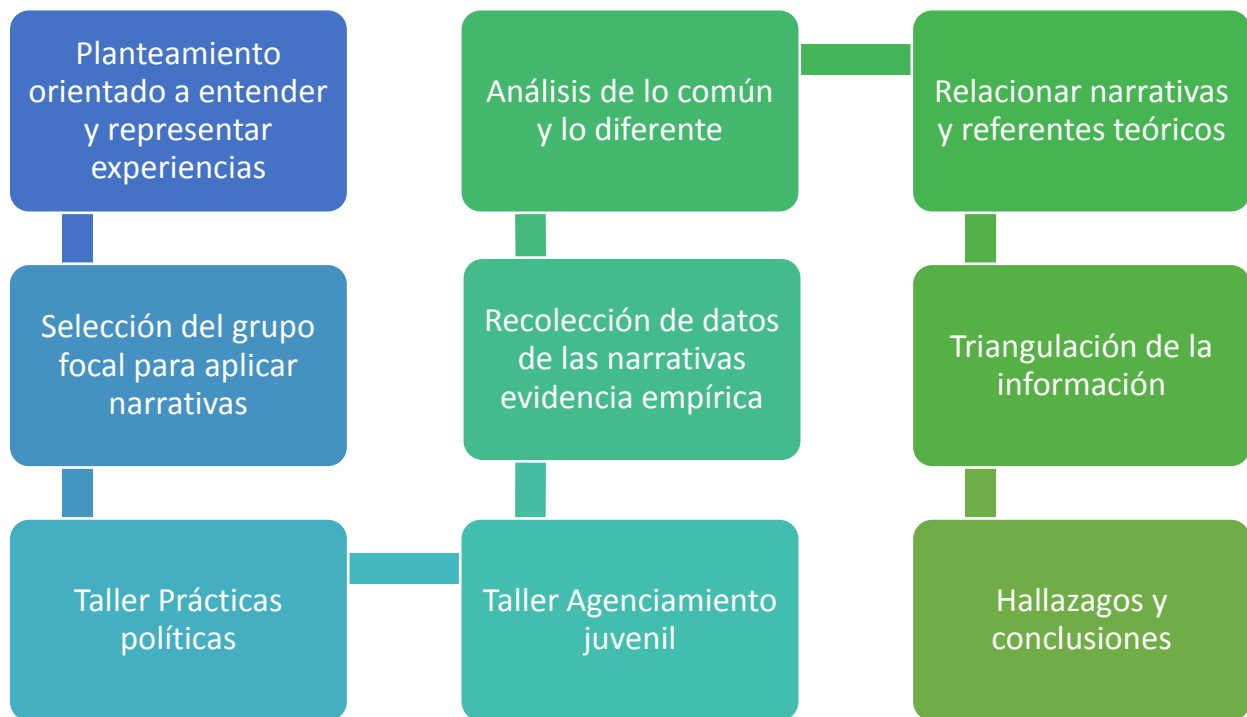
Planteamiento orientado a entender y representar experiencias

Selección del grupo focal para aplicar narrativas

Taller Prácticas políticas

Taller Agenciamiento juvenil

Recolección de datos de las narrativas evidencia empírica

Análisis de lo común y lo diferente

Relacionar narrativas y referentes teóricos

Triangulación de la información

Hallazagos y conclusiones